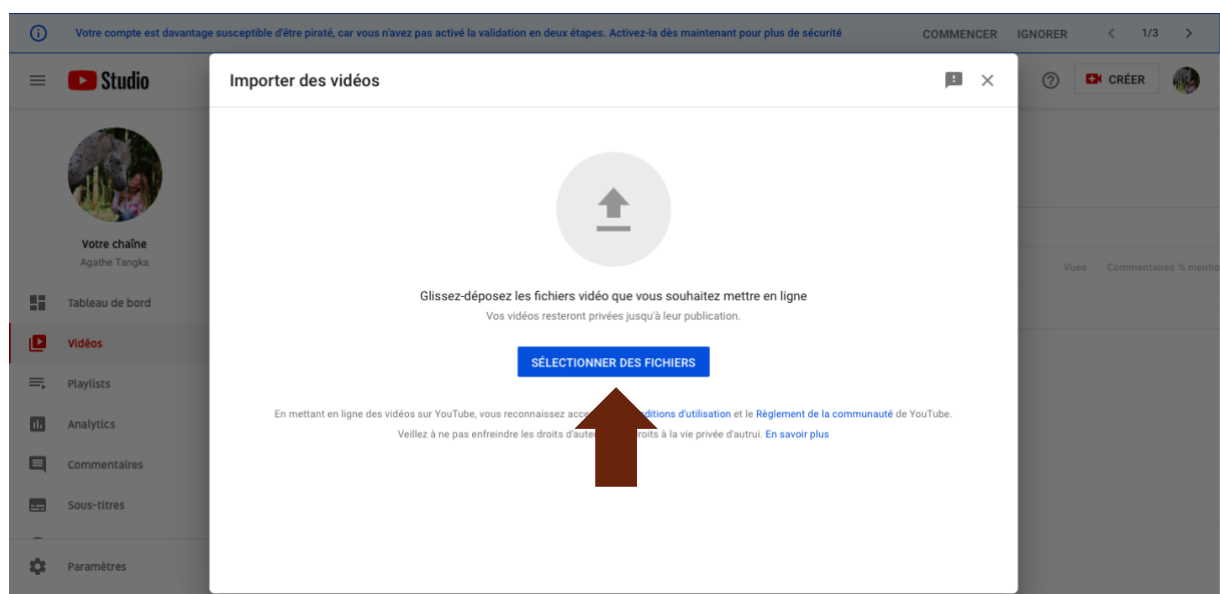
Votre compte est davantage susceptible d'être piraté, car vous n'avez pas activé la validation en deux étapes. Activez-la dès maintenant pour plus de sécurité

COMMENCER IGNORER 1/3

Studio

CRÉER

Votre chaîne
Agathe Tangka

Tableau de bord
Vidéos
Playlists
Analytics
Commentaires
Sous-titres
Paramètres

Vues Commentaires % mentio

Importer des vidéos

Glissez-déposez les fichiers vidéo que vous souhaitez mettre en ligne
Vos vidéos resteront privées jusqu'à leur publication.

SÉLECTIONNER DES FICHIERS

En mettant en ligne des vidéos sur YouTube, vous reconnaissez acc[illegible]ditions d'utilisation et le Règlement de la communauté de YouTube.
Veillez à ne pas enfreindre les droits d'aute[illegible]roits à la vie privée d'autrui. En savoir plus